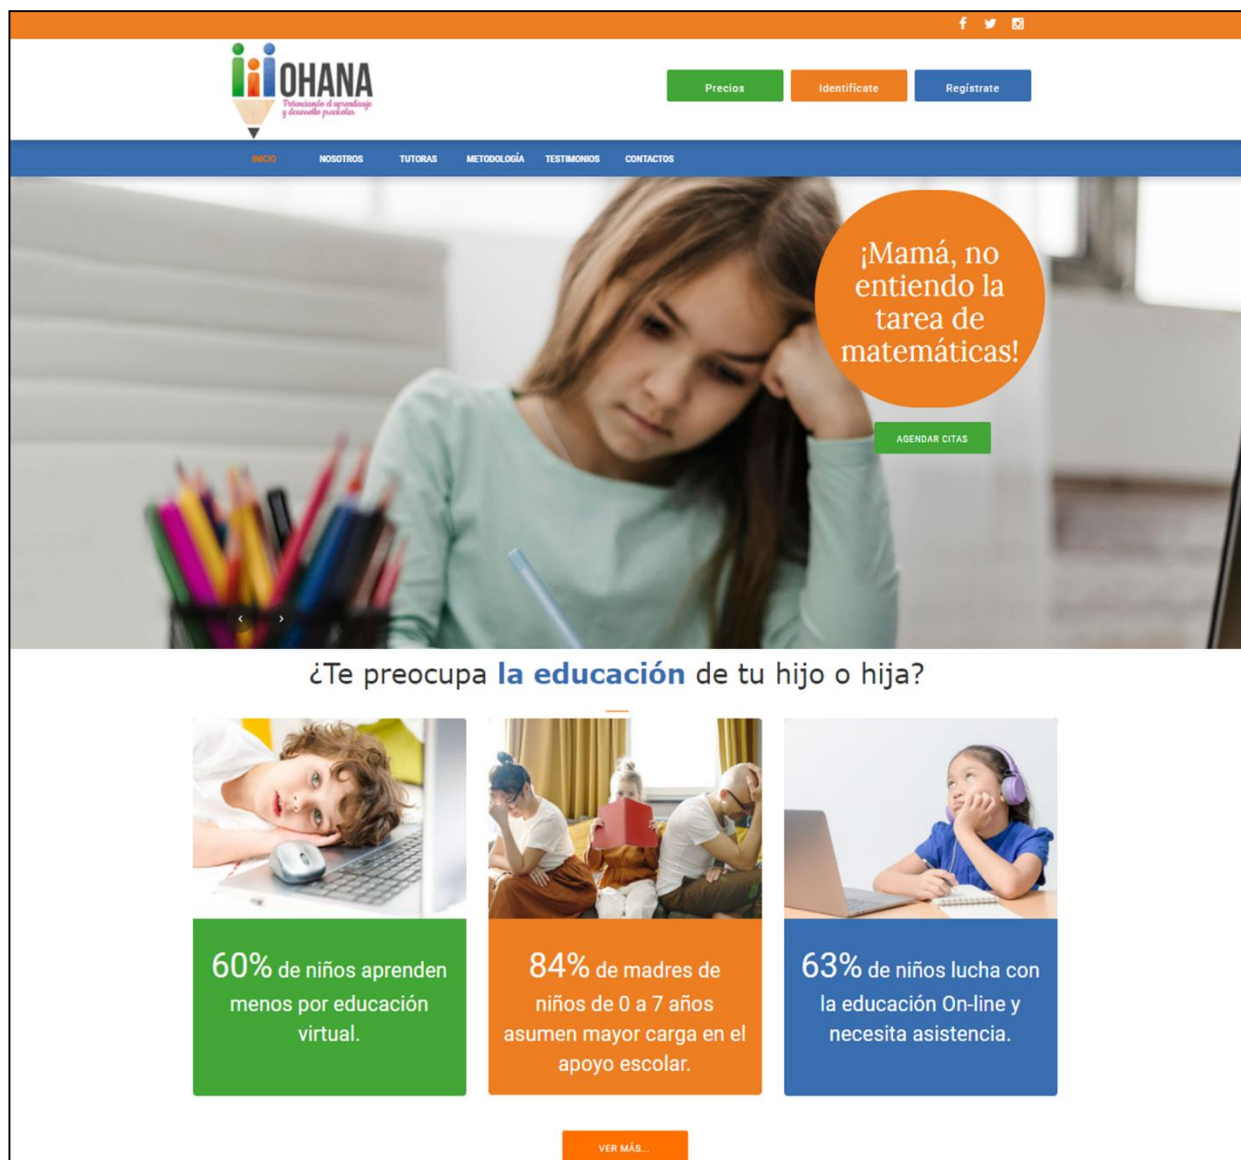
OHANA
Potenciando el aprendizaje y desarrollo practicas

Precios
Identifícate
Regístrate

INICIO
NOSOTROS
TUTORAS
METODOLOGÍA
TESTIMONIOS
CONTACTOS

¡Mamá, no entiendo la tarea de matemáticas!

AGENDAR CITAS

¿Te preocupa la educación de tu hijo o hija?

60% de niños aprenden menos por educación virtual.

84% de madres de niños de 0 a 7 años asumen mayor carga en el apoyo escolar.

63% de niños lucha con la educación On-line y necesita asistencia.

VER MÁS...